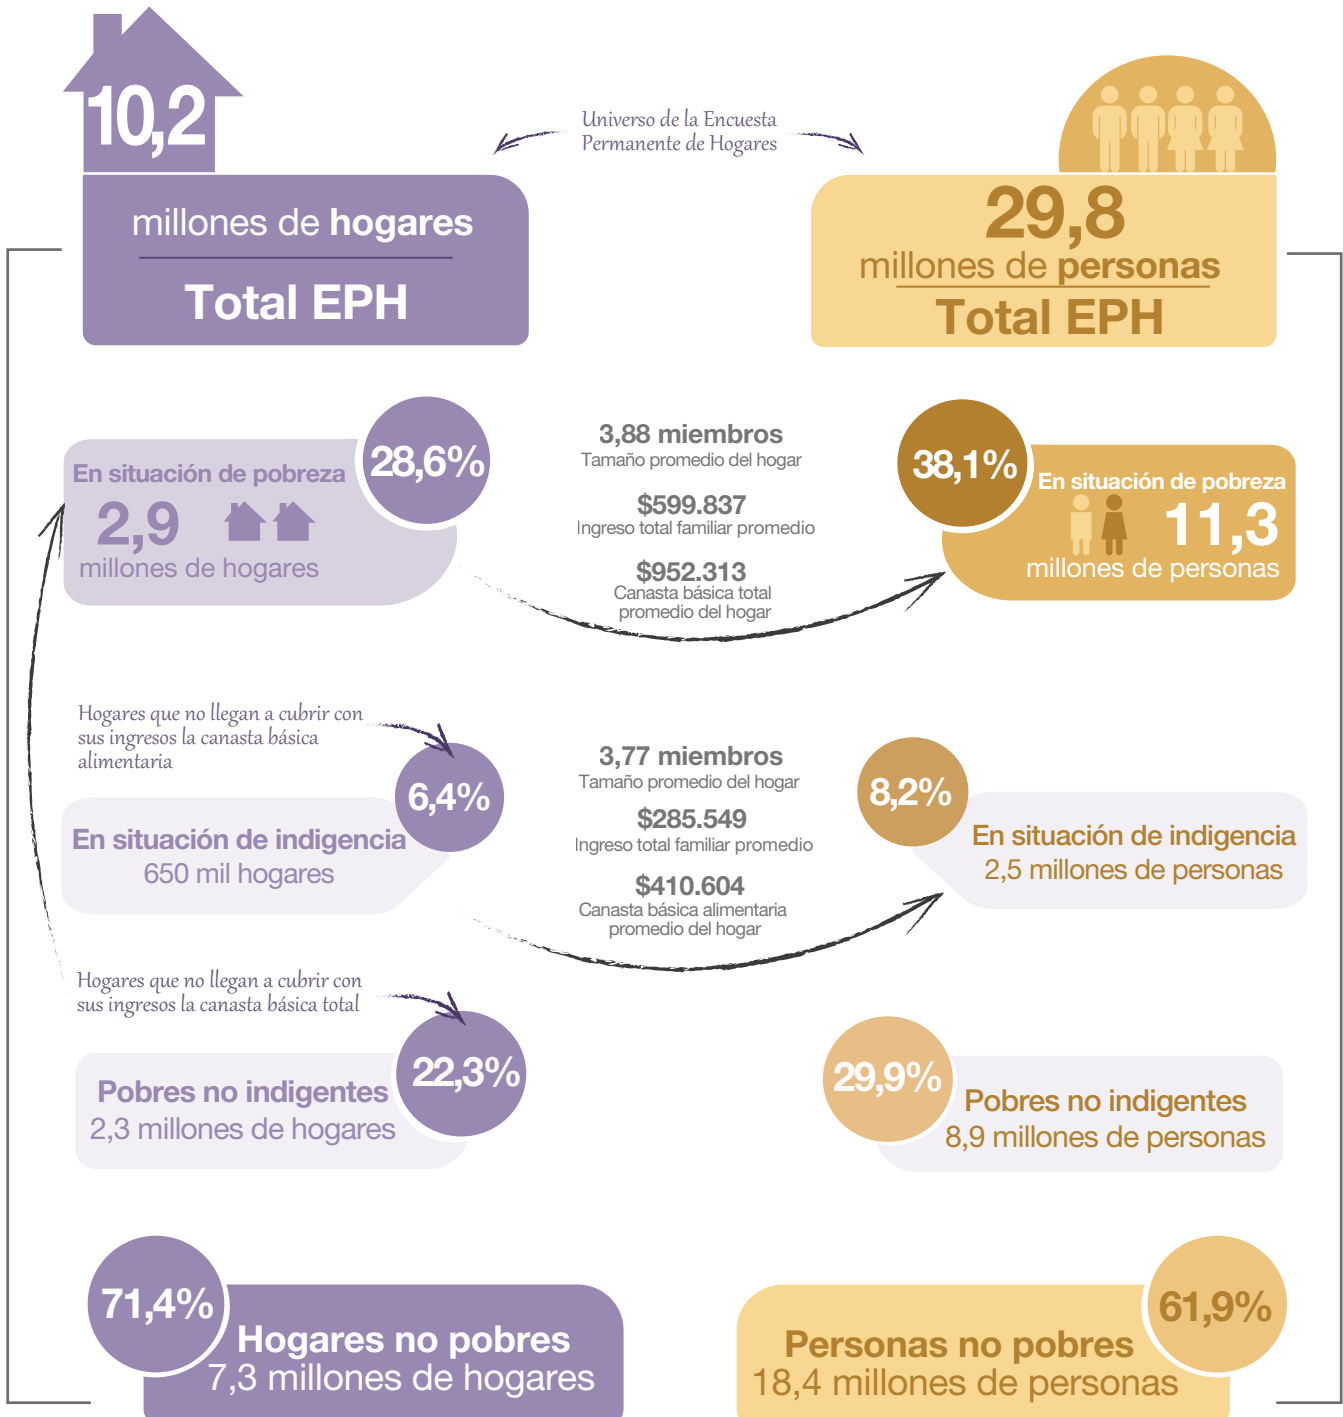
10,2

millones de **hogares**

Total EPH

Universo de la Encuesta Permanente de Hogares

29,8

millones de personas

Total EPH

En situación de pobreza

28,6%

2,9

millones de hogares

3,88 miembros
Tamaño promedio del hogar

$599.837
Ingreso total familiar promedio

$952.313
Canasta básica total promedio del hogar

38,1%

En situación de pobreza

11,3

millones de personas

Hogares que no llegan a cubrir con sus ingresos la canasta básica alimentaria

6,4%

En situación de indigencia
650 mil hogares

3,77 miembros
Tamaño promedio del hogar

$285.549
Ingreso total familiar promedio

$410.604
Canasta básica alimentaria promedio del hogar

8,2%

En situación de indigencia
2,5 millones de personas

Hogares que no llegan a cubrir con sus ingresos la canasta básica total

22,3%

Pobres no indigentes
2,3 millones de hogares

29,9%

Pobres no indigentes
8,9 millones de personas

71,4%

Hogares no pobres
7,3 millones de hogares

61,9%

Personas no pobres
18,4 millones de personas